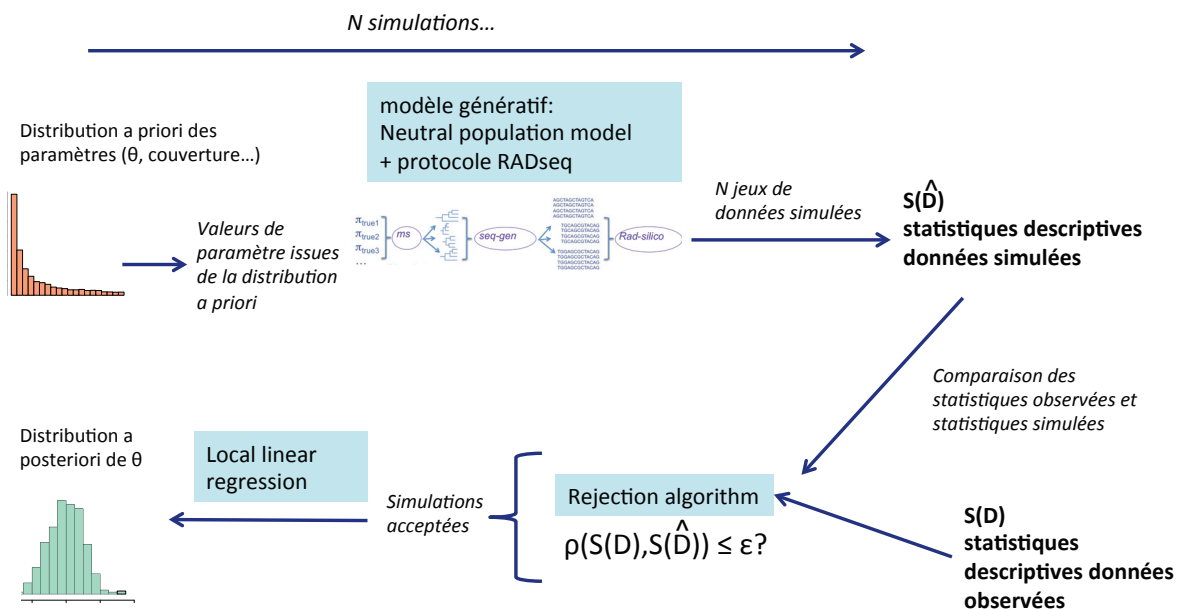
N simulations…

modèle génératif:
Neutral population model
+ protocole RADseq

Distribution a priori des paramètres (θ, couverture…)

Valeurs de paramètre issues de la distribution a priori

$\pi_{true1}$
$\pi_{true2}$
$\pi_{true3}$
…

ms

seq-gen

Rad-silico

AGCTAGCTAGTCA
AGCTAGCTAGTCA
AGCTAGCTAGTCA
AGCTAGCTAGTCA

TGCAGCGCTACAG
TGCAGCGCTACAG
TGCAGCGCTACAG
TGCAGCGCTACAG

TGGAGCGCTACAG
TGGAGCGCTACAG
TGGAGCGCTACAG
TGGAGCGCTACAG

N jeux de données simulées

$S(\hat{D})$
statistiques descriptives données simulées

Comparaison des statistiques observées et statistiques simulées

Distribution a posteriori de θ

Local linear regression

Simulations acceptées

Rejection algorithm
$\rho(S(D),S(\hat{D})) \leq \varepsilon$?

S(D)
statistiques descriptives données observées